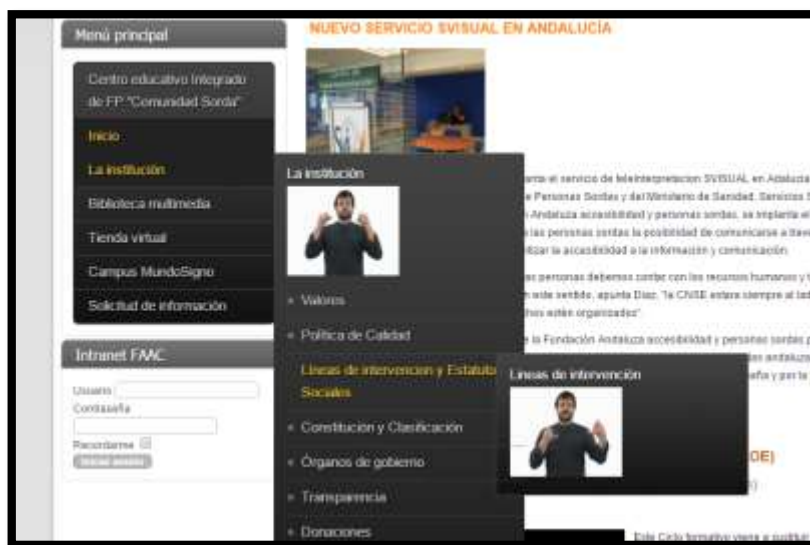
Menú principal

Centro educativo Integrado de FP "Comunidad Sorda"

Inicio

La institución

Biblioteca multimedia

Tienda virtual

Campus MundoSigno

Solicitud de información

Intranet FAAC

Usuario

Contraseña

Recordarme

Iniciar sesión

NUEVO SERVICIO SVISUAL EN ANDALUCÍA

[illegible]anta el servicio de teleinterpretación SVISUAL en Andalucía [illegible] Personas Sordas y del Ministerio de Sanidad, Servicios S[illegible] Andaluza accesibilidad y personas sordas, se implanta el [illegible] las personas sordas la posibilidad de comunicarse a través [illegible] tizar la accesibilidad a la información y comunicación.

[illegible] personas debemos contar con los recursos humanos y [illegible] este sentido, apunta Díaz, "la CNSE estará siempre al lad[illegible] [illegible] estén organizados".

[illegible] la Fundación Andaluza accesibilidad y personas sordas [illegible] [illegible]n andaluza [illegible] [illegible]eña y por la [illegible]

La institución

Valores

Política de Calidad

Líneas de intervención y Estatuto Sociales

Constitución y Clasificación

Órganos de gobierno

Transparencia

Donaciones

Líneas de intervención

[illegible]DE)

Este Ciclo formativo viene a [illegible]